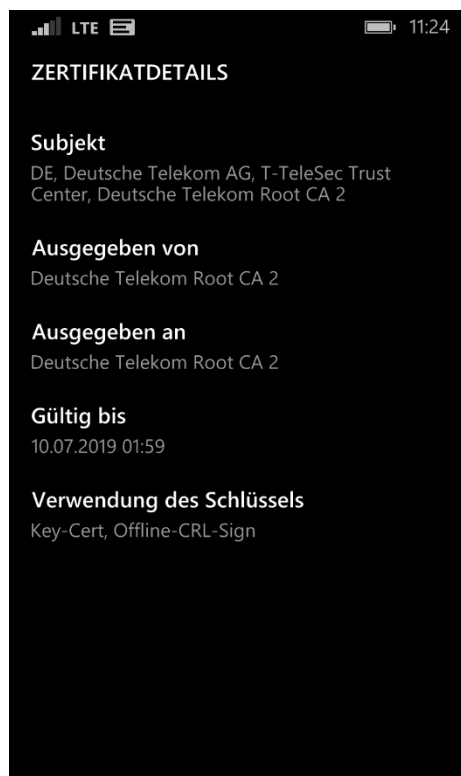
LTE 11:24

ZERTIFIKATDETAILS

Subjekt
DE, Deutsche Telekom AG, T-TeleSec Trust Center, Deutsche Telekom Root CA 2

Ausgegeben von
Deutsche Telekom Root CA 2

Ausgegeben an
Deutsche Telekom Root CA 2

Gültig bis
10.07.2019 01:59

Verwendung des Schlüssels
Key-Cert, Offline-CRL-Sign